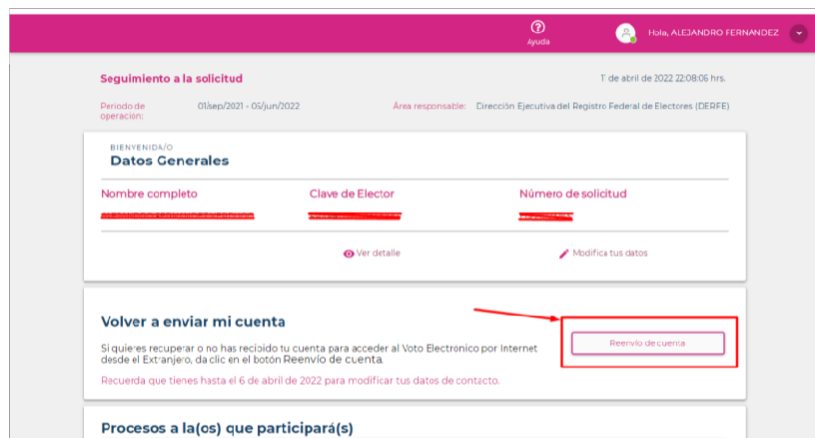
Ayuda

Hola, ALEJANDRO FERNANDEZ

Seguimiento a la solicitud

1° de abril de 2022 22:08:06 hrs.

Periodo de operación: 01/sep/2021 - 05/jun/2022

Área responsable: Dirección Ejecutiva del Registro Federal de Electores (DERFE)

BIENVENIDA/O
Datos Generales

| Nombre completo | Clave de Elector | Número de solicitud |
|---|---|---|
| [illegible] | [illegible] | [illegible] |

Ver detalle

Modifica tus datos

Volver a enviar mi cuenta

Si quieres recuperar o no has recibido tu cuenta para acceder al Voto Electrónico por Internet desde el Extranjero, da clic en el botón Reenvío de cuenta.

Reenvío de cuenta

Recuerda que tienes hasta el 6 de abril de 2022 para modificar tus datos de contacto.

Procesos a la(os) que participará(s)